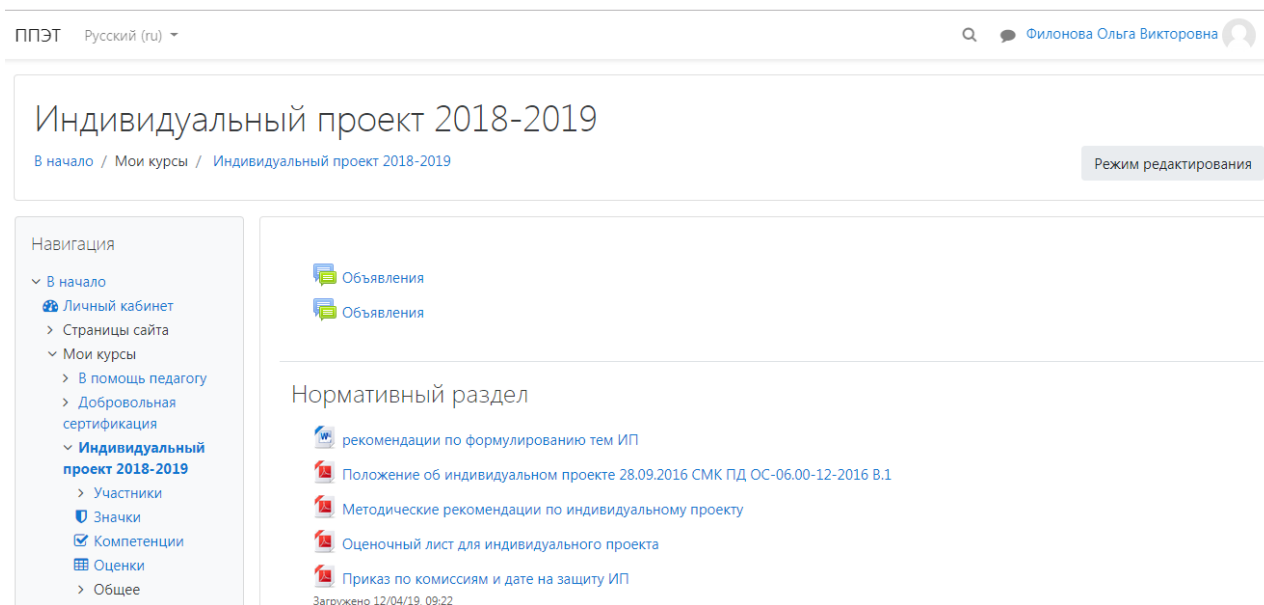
ППЭТ Русский (ru)

Филонова Ольга Викторовна

Индивидуальный проект 2018-2019

В начало / Мои курсы / Индивидуальный проект 2018-2019

Режим редактирования

Навигация

В начало
Личный кабинет
Страницы сайта
Мои курсы
В помощь педагогу
Добровольная сертификация
Индивидуальный проект 2018-2019
Участники
Значки
Компетенции
Оценки
Общее

Объявления

Объявления

Нормативный раздел

рекомендации по формулированию тем ИП

Положение об индивидуальном проекте 28.09.2016 СМК ПД ОС-06.00-12-2016 В.1

Методические рекомендации по индивидуальному проекту

Оценочный лист для индивидуального проекта

Приказ по комиссиям и дате на защиту ИП
Загружено 12/04/19, 09:22